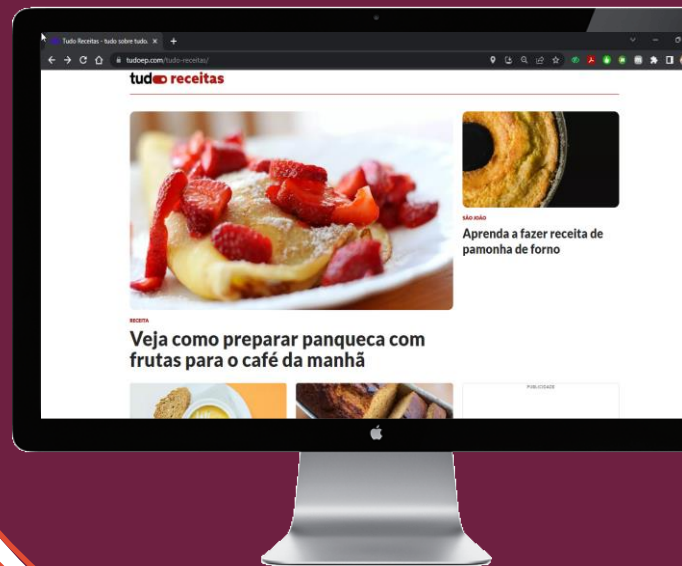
Tudo Receitas - tudo sobre tudo.

tudoep.com/tudo-receitas/

tudo receitas

SÃO JOÃO

Aprenda a fazer receita de pamonha de forno

RECEITA

Veja como preparar panqueca com frutas para o café da manhã

PUBLICIDADE